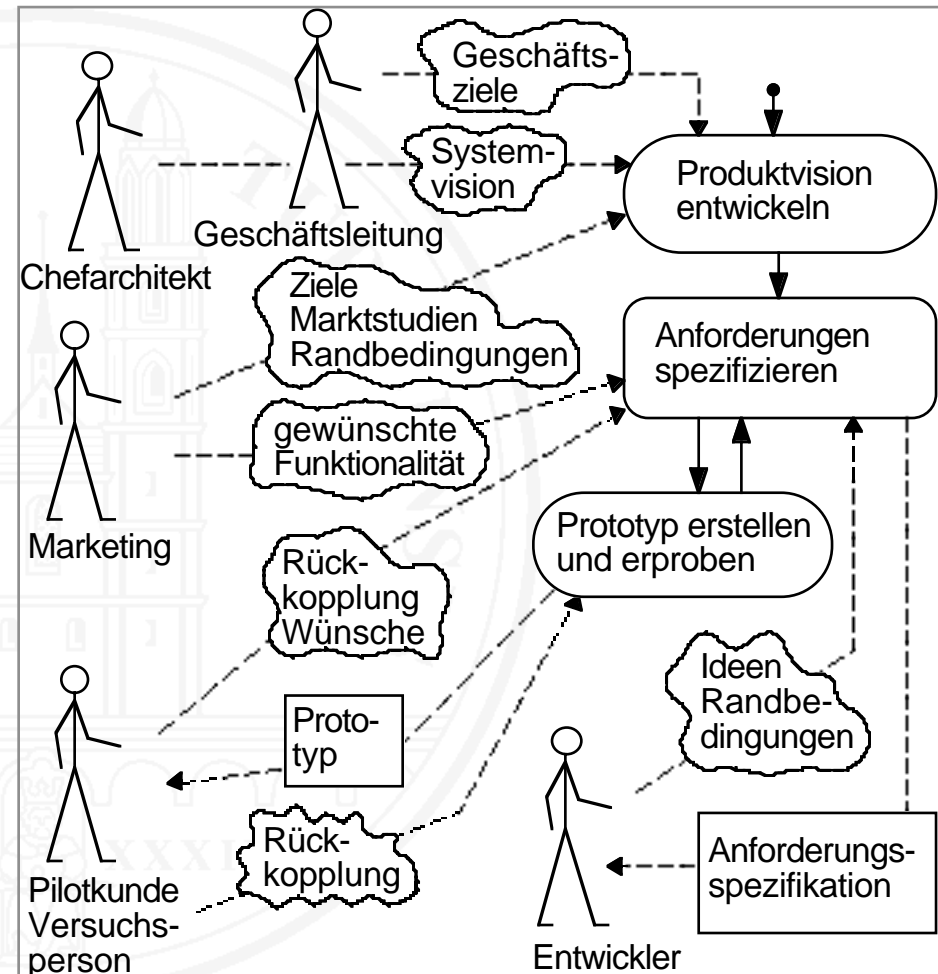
Geschäftsziele

Chefarchitekt

Geschäftsleitung

Systemvision

Produktvision entwickeln

Ziele Marktstudien Randbedingungen

Anforderungen spezifizieren

Marketing

gewünschte Funktionalität

Prototyp erstellen und erproben

Rückkopplung Wünsche

Ideen Randbedingungen

Prototyp

Pilotkunde Versuchsperson

Rückkopplung

Anforderungsspezifikation

Entwickler